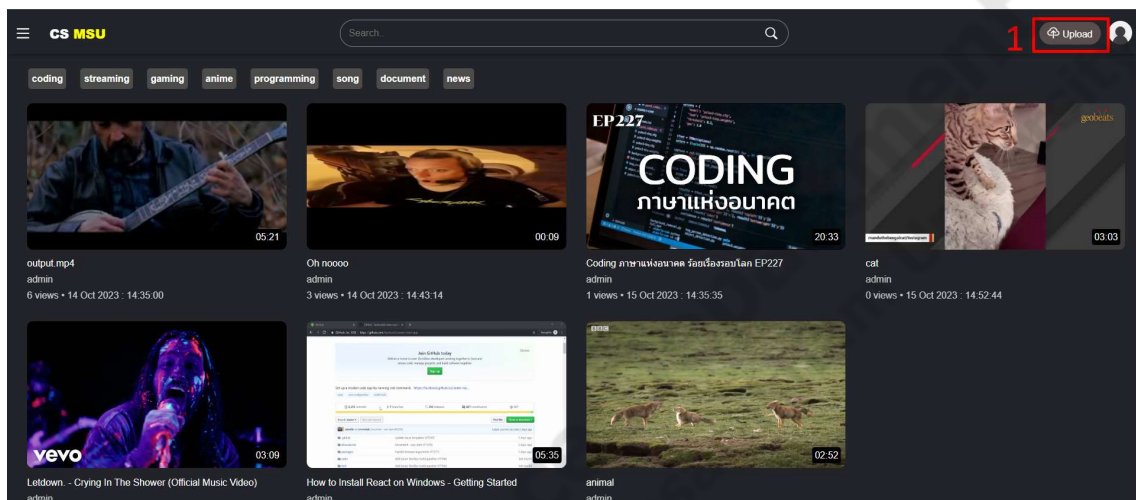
CS MSU

Search...

1 Upload

coding streaming gaming anime programming song document news

05:21
output.mp4
admin
6 views • 14 Oct 2023 : 14:35:00

00:09
Oh noooo
admin
3 views • 14 Oct 2023 : 14:43:14

EP227
CODING
ภาษาแห่งอนาคต
20:33
Coding ภาษาแห่งอนาคต ร้อยเรื่องรอบโลก EP227
admin
1 views • 15 Oct 2023 : 14:35:35

geobeats
03:03
cat
admin
0 views • 15 Oct 2023 : 14:52:44

vevo
03:09
Letdown. - Crying In The Shower (Official Music Video)
admin

Join GitHub today
05:35
How to Install React on Windows - Getting Started
admin

BBC
02:52
animal
admin